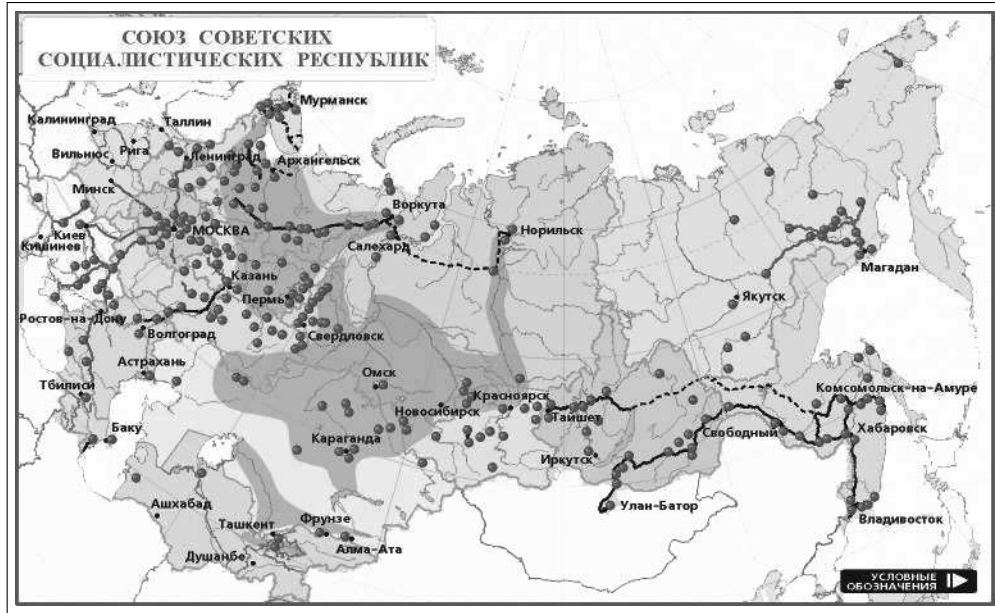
СОЮЗ СОВЕТСКИХ
СОЦИАЛИСТИЧЕСКИХ РЕСПУБЛИК

Мурманск
Калининград
Таллин
Вильнюс
Рига
Ленинград
Архангельск
Минск
Киев
Кишинев
МОСКВА
Воркута
Норильск
Салехард
Казань
Пермь
Магадан
Якутск
Ростов-на-Дону
Волгоград
Свердловск
Астрахань
Омск
Тбилиси
Красноярск
Новосибирск
Комсомольск-на-Амуре
Баку
Тайшет
Свободный
Хабаровск
Караганда
Иркутск
Улан-Батор
Ашхабад
Ташкент
Фрунзе
Владивосток
Душанбе
Алма-Ата
УСЛОВНЫЕ ОБОЗНАЧЕНИЯ